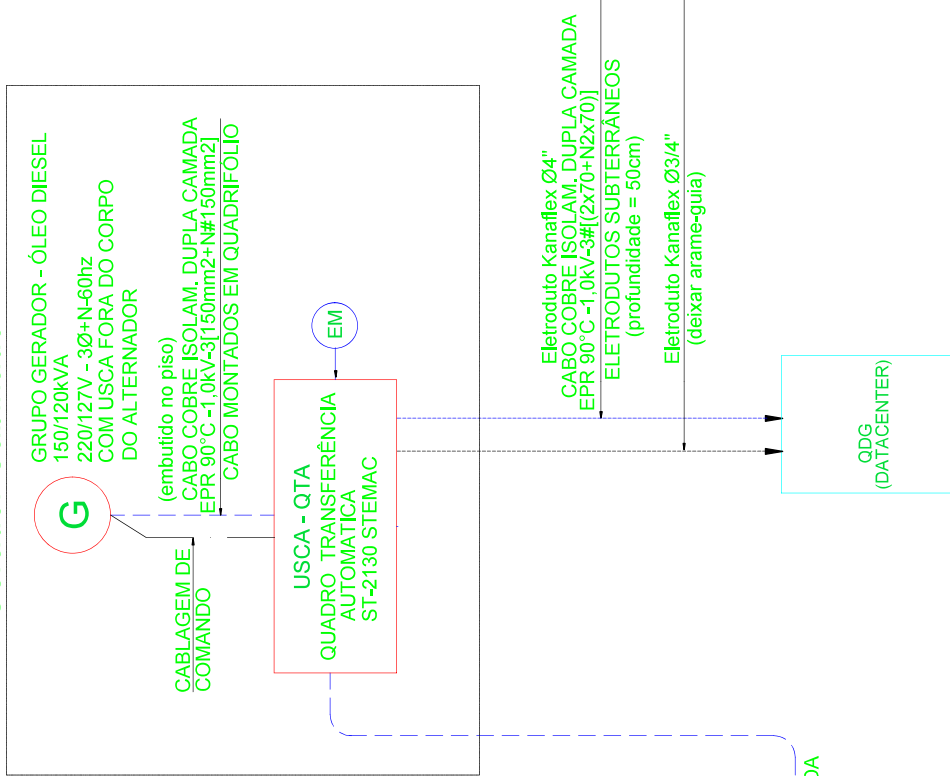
GRUPO GERADOR - ÓLEO DIESEL
150/120kVA
220/127V - 3Ø+N-60hz
COM USCA FORA DO CORPO
DO ALTERNADOR

(embutido no piso)
CABO COBRE ISOLAM. DUPLA CAMADA
EPR 90°C -1,0kV-3[150mm2+N#150mm2]
CABO MONTADOS EM QUADRIFOLIO

G

CABLAGEM DE
COMANDO

EM

USCA - QTA
QUADRO TRANSFERÊNCIA
AUTOMATICA
ST-2130 STEMAC

Eletroduto Kanaflex Ø4"
CABO COBRE ISOLAM. DUPLA CAMADA
EPR 90°C -1,0kV-3#[(2x70+N2x70)]
ELETRODUTOS SUBTERRÂNEOS
(profundidade = 50cm)

Eletroduto Kanaflex Ø3/4"
(deixar arame-guia)

QDG
(DATACENTER)

DA